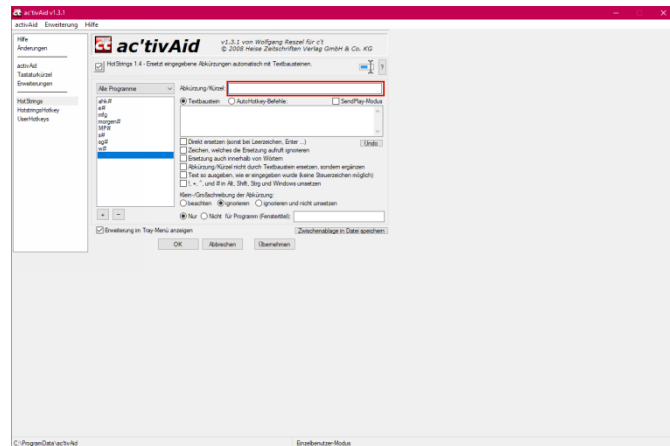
ac'tivAid v1.3.1

activAid Erweiterung Hilfe

Hilfe
Änderungen

activAid
Tastaturkürzel
Erweiterungen

HotStrings
HotstringsHotkey
UserHotkeys

ac'tivAid v1.3.1 von Wolfgang Reszel für c't © 2008 Heise Zeitschriften Verlag GmbH & Co. KG

HotStrings 1.4 - Ersetzt eingegebene Abkürzungen automatisch mit Textbausteinen.

Alle Programme

afrk#
a#
mfg
morgen#
MF#
s#
sg#
w#

Abkürzung/Kürzel:

Textbaustein AutoHotkey-Befehle SendPlay-Modus

Undo

Direkt ersetzen (sonst bei Leerzeichen, Enter ...)
Zeichen, welches die Ersetzung aufruft ignorieren
Ersetzung auch innerhalb von Wörtern
Abkürzung/Kürzel nicht durch Textbaustein ersetzen, sondern ergänzen
Text so ausgeben, wie er eingegeben wurde (keine Steuerzeichen möglich)
!, +, ^, und # in Alt, Shift, Strg und Windows umsetzen

Klein-/Großschreibung der Abkürzung:
beachten ignorieren ignorieren und nicht umsetzen

Nur Nicht für Programm (Fenstertitel):

+ −

Erweiterung im Tray-Menü anzeigen

Zwischenablage in Datei speichern

OK Abbrechen Übernehmen

C:\ProgramData\ac'tivAid

Einzelbenutzer-Modus